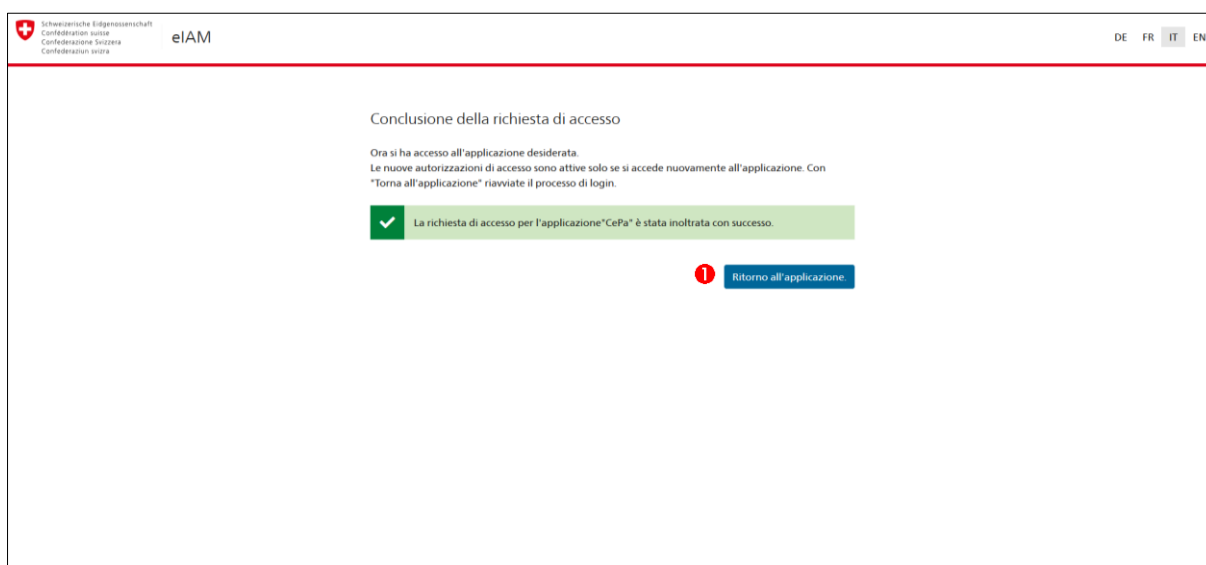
Schweizerische Eidgenossenschaft
Confédération suisse
Confederazione Svizzera
Confederaziun svizra

eIAM

DE FR IT EN

Conclusione della richiesta di accesso

Ora si ha accesso all'applicazione desiderata.
Le nuove autorizzazioni di accesso sono attive solo se si accede nuovamente all'applicazione. Con "Torna all'applicazione" riavviate il processo di login.

La richiesta di accesso per l'applicazione"CePa" è stata inoltrata con successo.

1

Ritorno all'applicazione.